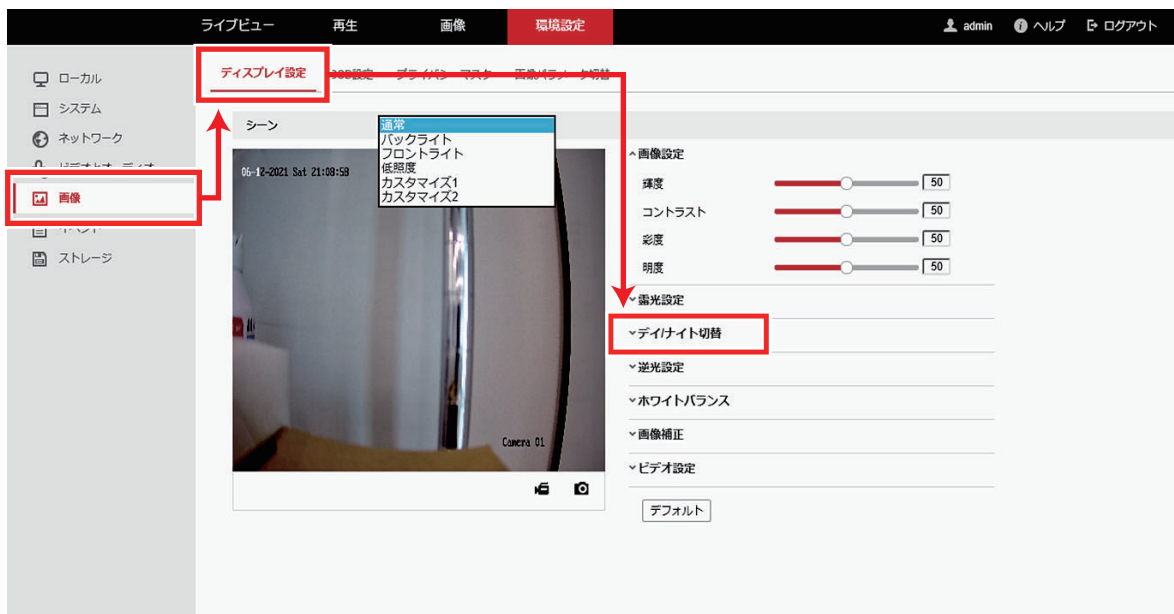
ライブビュー 再生 画像 環境設定

admin ヘルプ ログアウト

ローカル
システム
ネットワーク
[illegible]
画像
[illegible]
ストレージ

ディスプレイ設定 OSD設定 プライバシーマスク 画像パラメータ切替

シーン

通常
バックライト
フロントライト
低照度
カスタマイズ1
カスタマイズ2

06-12-2021 Sat 21:08:59

Camera 01

画像設定
輝度 50
コントラスト 50
彩度 50
明度 50
露光設定
デイ/ナイト切替
逆光設定
ホワイトバランス
画像補正
ビデオ設定

デフォルト